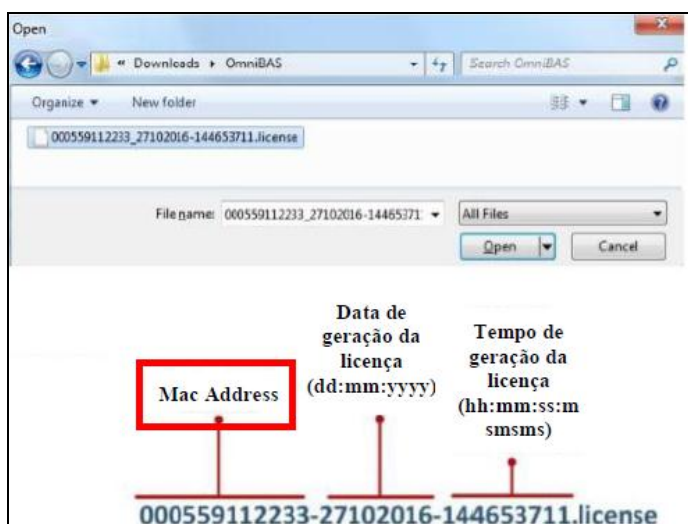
Open

« Downloads ▸ OmniBAS

Search OmniBAS

Organize ▾

New folder

000559112233_27102016-144653711.license

File name: 000559112233_27102016-14465371

All Files

Open

Cancel

Mac Address

Data de geração da licença (dd:mm:yyyy)

Tempo de geração da licença (hh:mm:ss:msmsms)

000559112233-27102016-144653711.license